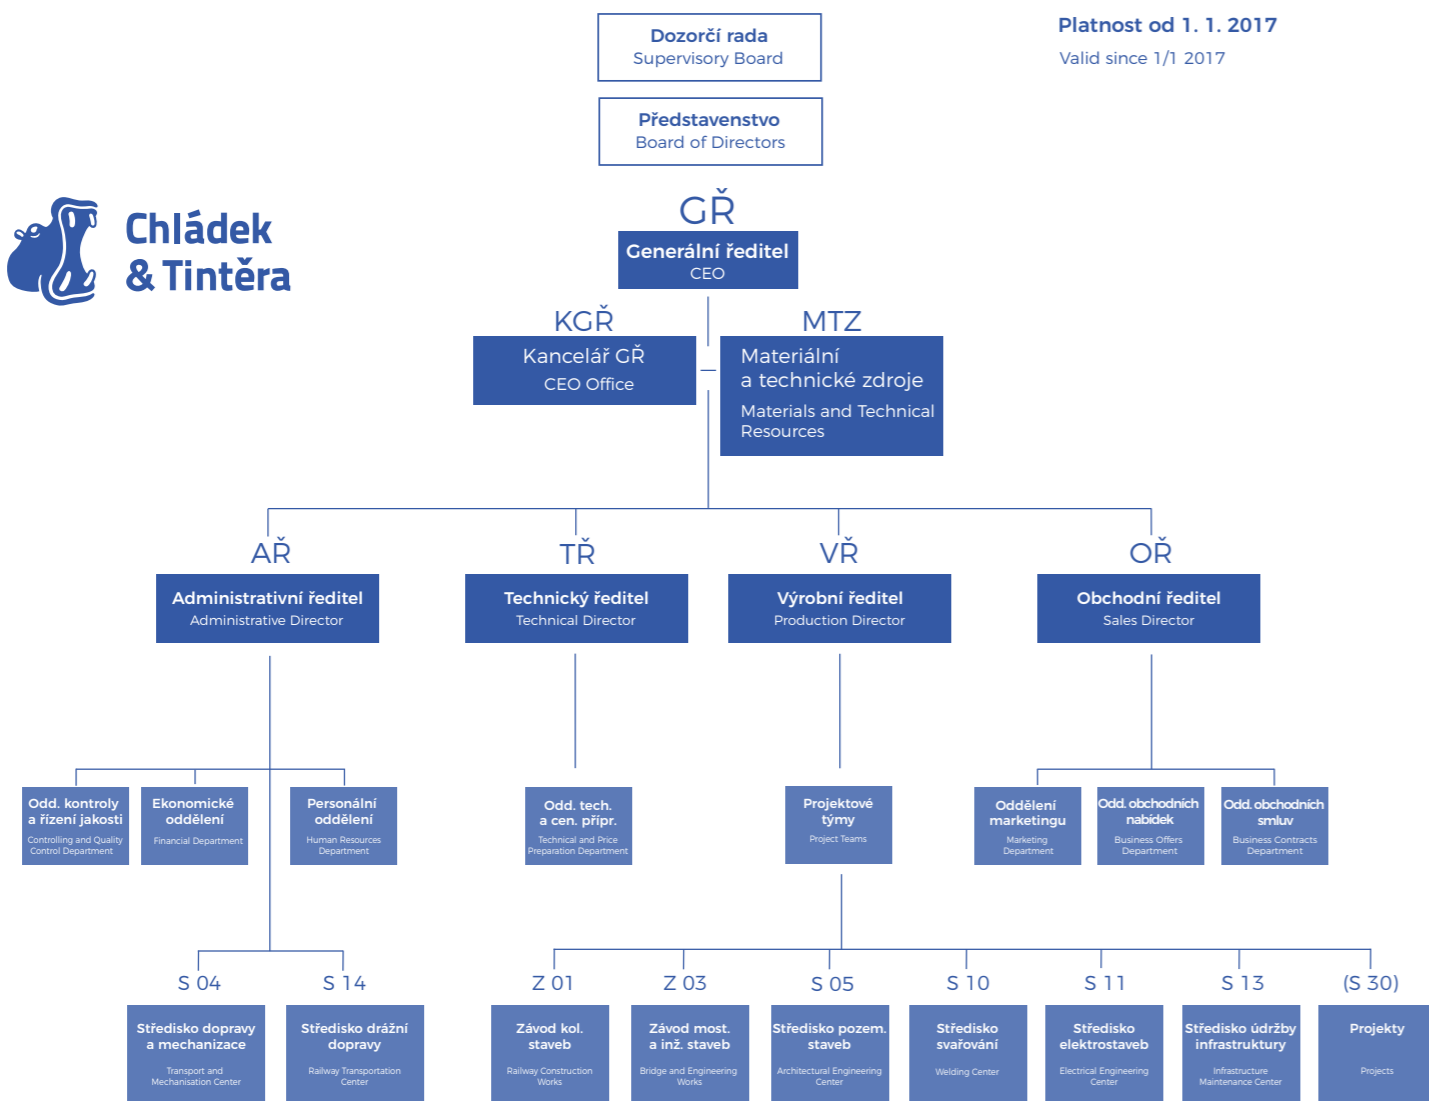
Dozorčí rada
Supervisory Board

Platnost od 1. 1. 2017
Valid since 1/1 2017

Představenstvo
Board of Directors

Chládek & Tintěra

GŘ
Generální ředitel
CEO

KGŘ
Kancelář GŘ
CEO Office

MTZ
Materiální a technické zdroje
Materials and Technical Resources

AŘ
Administrativní ředitel
Administrative Director

TŘ
Technický ředitel
Technical Director

VŘ
Výrobní ředitel
Production Director

OŘ
Obchodní ředitel
Sales Director

Odd. kontroly a řízení jakosti
Controlling and Quality Control Department

Ekonomické oddělení
Financial Department

Personální oddělení
Human Resources Department

Odd. tech. a cen. přípr.
Technical and Price Preparation Department

Projektové týmy
Project Teams

Oddělení marketingu
Marketing Department

Odd. obchodních nabídek
Business Offers Department

Odd. obchodních smluv
Business Contracts Department

S 04
Středisko dopravy a mechanizace
Transport and Mechanisation Center

S 14
Středisko drážní dopravy
Railway Transportation Center

Z 01
Závod kol. staveb
Railway Construction Works

Z 03
Závod most. a inž. staveb
Bridge and Engineering Works

S 05
Středisko pozem. staveb
Architectural Engineering Center

S 10
Středisko svařování
Welding Center

S 11
Středisko elektrostaveb
Electrical Engineering Center

S 13
Středisko údržby infrastruktury
Infrastructure Maintenance Center

(S 30)
Projekty
Projects